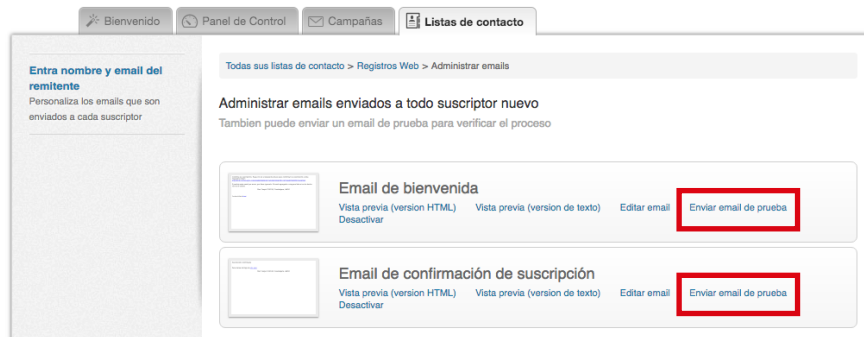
Bienvenido | Panel de Control | Campañas | Listas de contacto

Entra nombre y email del remitente
Personaliza los emails que son enviados a cada suscriptor

Todas sus listas de contacto > Registros Web > Administrar emails

Administrar emails enviados a todo suscriptor nuevo
Tambien puede enviar un email de prueba para verificar el proceso

Email de bienvenida
Vista previa (version HTML) Vista previa (version de texto) Editar email Enviar email de prueba
Desactivar

Email de confirmación de suscripción
Vista previa (version HTML) Vista previa (version de texto) Editar email Enviar email de prueba
Desactivar